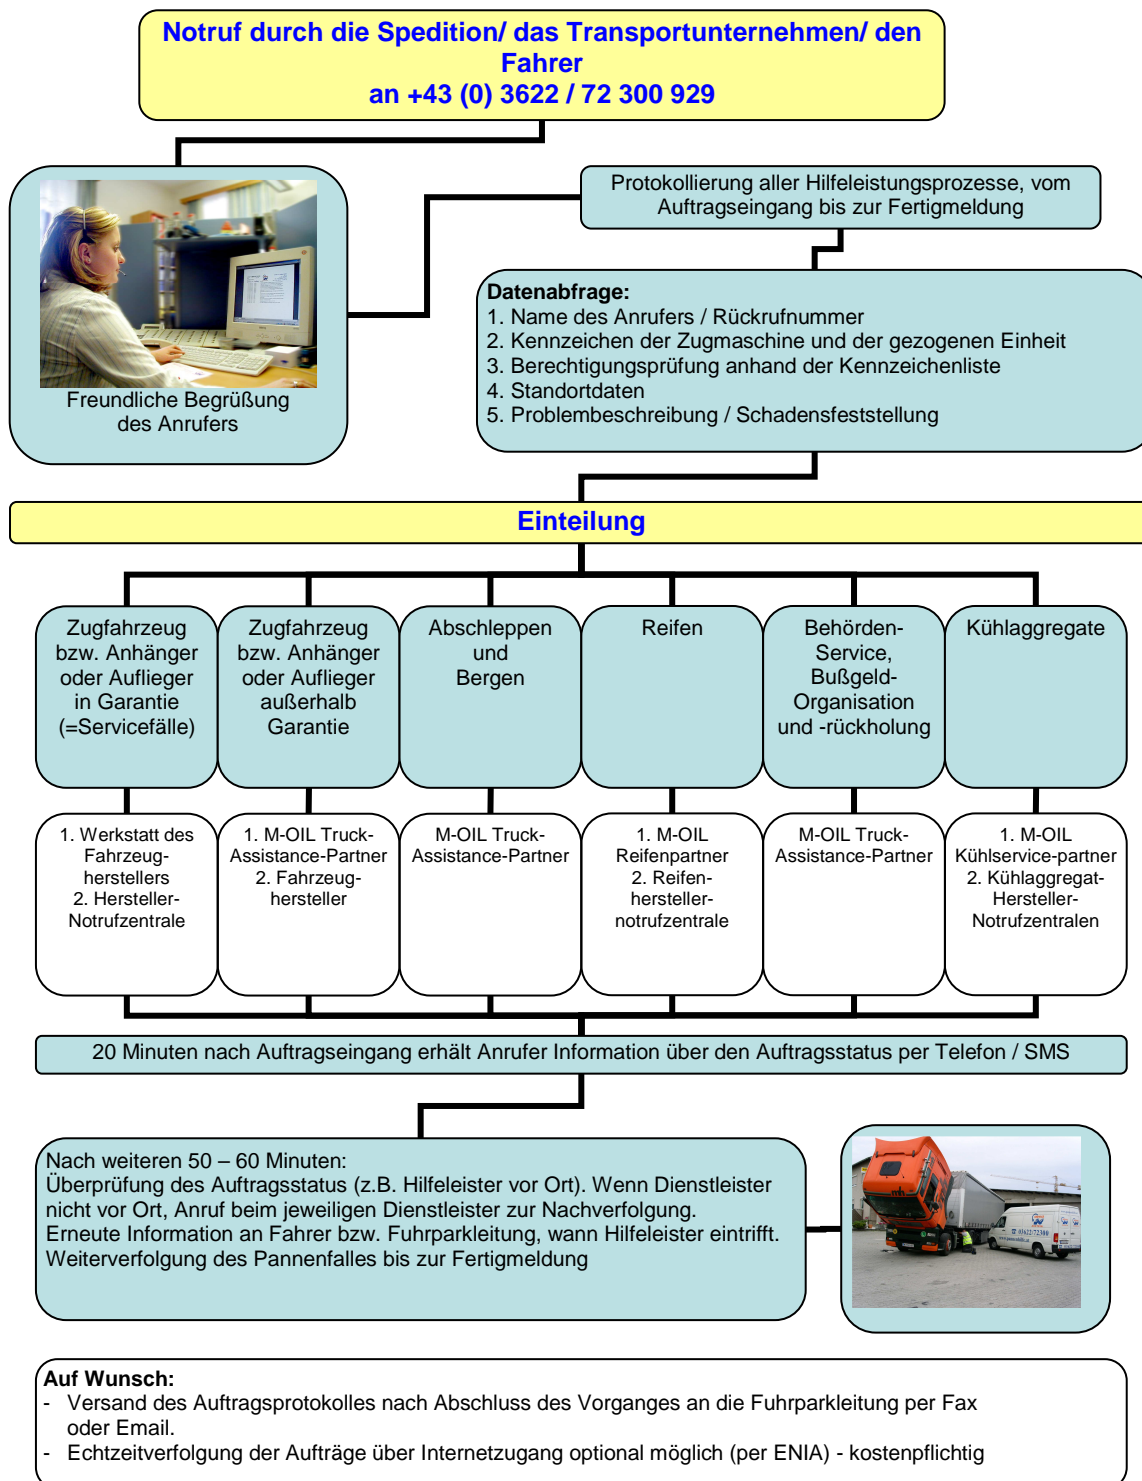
Notruf durch die Spedition/ das Transportunternehmen/ den Fahrer
an +43 (0) 3622 / 72 300 929

Freundliche Begrüßung des Anrufers

Protokollierung aller Hilfeleistungsprozesse, vom Auftragseingang bis zur Fertigmeldung

Datenabfrage:
1. Name des Anrufers / Rückrufnummer
2. Kennzeichen der Zugmaschine und der gezogenen Einheit
3. Berechtigungsprüfung anhand der Kennzeichenliste
4. Standortdaten
5. Problembeschreibung / Schadensfeststellung

Einteilung

Zugfahrzeug bzw. Anhänger oder Auflieger in Garantie (=Servicefälle)

Zugfahrzeug bzw. Anhänger oder Auflieger außerhalb Garantie

Abschleppen und Bergen

Reifen

Behörden-Service, Bußgeld-Organisation und -rückholung

Kühlaggregate

1. Werkstatt des Fahrzeugherstellers
2. Hersteller-Notrufzentrale

1. M-OIL Truck-Assistance-Partner
2. Fahrzeughersteller

M-OIL Truck-Assistance-Partner

1. M-OIL Reifenpartner
2. Reifenherstellernotrufzentrale

M-OIL Truck-Assistance-Partner

1. M-OIL Kühlservice-partner
2. Kühlaggregat-Hersteller-Notrufzentralen

20 Minuten nach Auftragseingang erhält Anrufer Information über den Auftragsstatus per Telefon / SMS

Nach weiteren 50 – 60 Minuten:
Überprüfung des Auftragsstatus (z.B. Hilfeleister vor Ort). Wenn Dienstleister nicht vor Ort, Anruf beim jeweiligen Dienstleister zur Nachverfolgung.
Erneute Information an Fahrer bzw. Fuhrparkleitung, wann Hilfeleister eintrifft.
Weiterverfolgung des Pannenfalles bis zur Fertigmeldung

Auf Wunsch:
- Versand des Auftragsprotokolles nach Abschluss des Vorganges an die Fuhrparkleitung per Fax oder Email.
- Echtzeitverfolgung der Aufträge über Internetzugang optional möglich (per ENIA) - kostenpflichtig